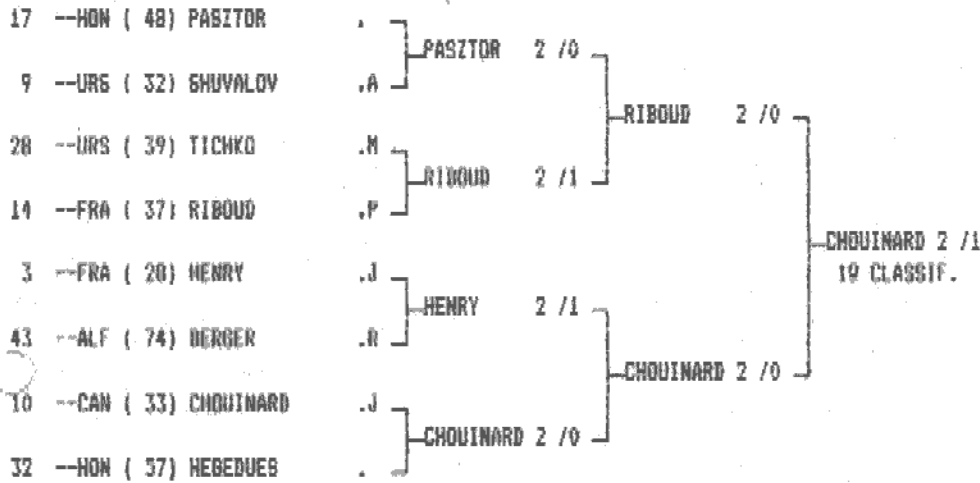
17 --HON ( 48) PASZTOR .
9 --URS ( 32) SHUVALOV .A
28 --URS ( 39) TICHKO .M
14 --FRA ( 37) RIBOUD .P
3 --FRA ( 20) HENRY .J
43 --ALF ( 74) BERGER .R
10 --CAN ( 33) CHOUINARD .J
32 --HON ( 57) HEGEDUES .

PASZTOR 2 /0
RIBOUD 2 /1
HENRY 2 /1
CHOUINARD 2 /0

RIBOUD 2 /0
CHOUINARD 2 /0

CHOUINARD 2 /1
1º CLASSIF.